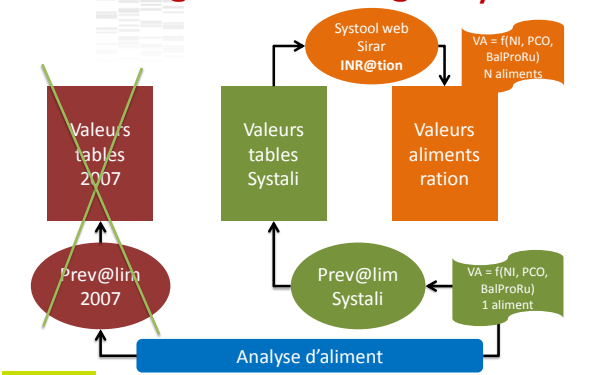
Valeurs tables 2007

Prev@lim 2007

Valeurs tables Systali

Systool web Sirar INR@tion

VA = f(NI, PCO, BalProRu) N aliments

Valeurs aliments ration

Prev@lim Systali

VA = f(NI, PCO, BalProRu) 1 aliment

Analyse d'aliment